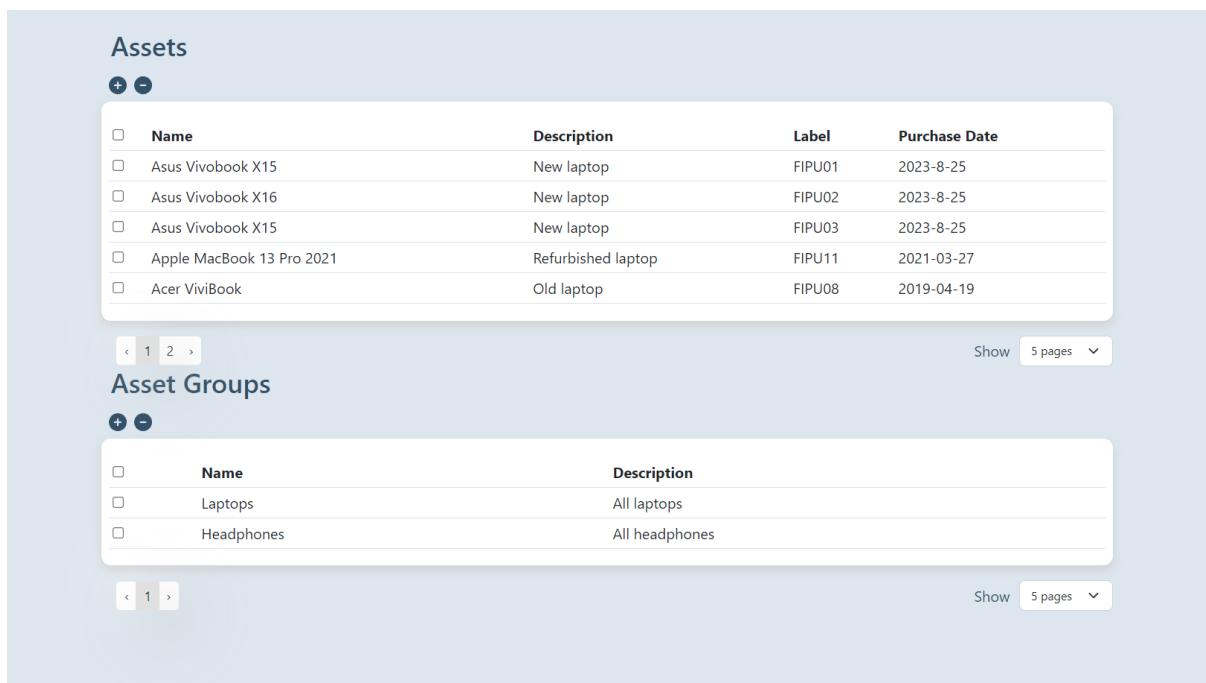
Assets

+ −

| | Name | Description | Label | Purchase Date |
|---|---|---|---|---|
| ☐ | Asus Vivobook X15 | New laptop | FIPU01 | 2023-8-25 |
| ☐ | Asus Vivobook X16 | New laptop | FIPU02 | 2023-8-25 |
| ☐ | Asus Vivobook X15 | New laptop | FIPU03 | 2023-8-25 |
| ☐ | Apple MacBook 13 Pro 2021 | Refurbished laptop | FIPU11 | 2021-03-27 |
| ☐ | Acer ViviBook | Old laptop | FIPU08 | 2019-04-19 |

‹ 1 2 ›

Show 5 pages

Asset Groups

+ −

| | Name | Description |
|---|---|---|
| ☐ | Laptops | All laptops |
| ☐ | Headphones | All headphones |

‹ 1 ›

Show 5 pages